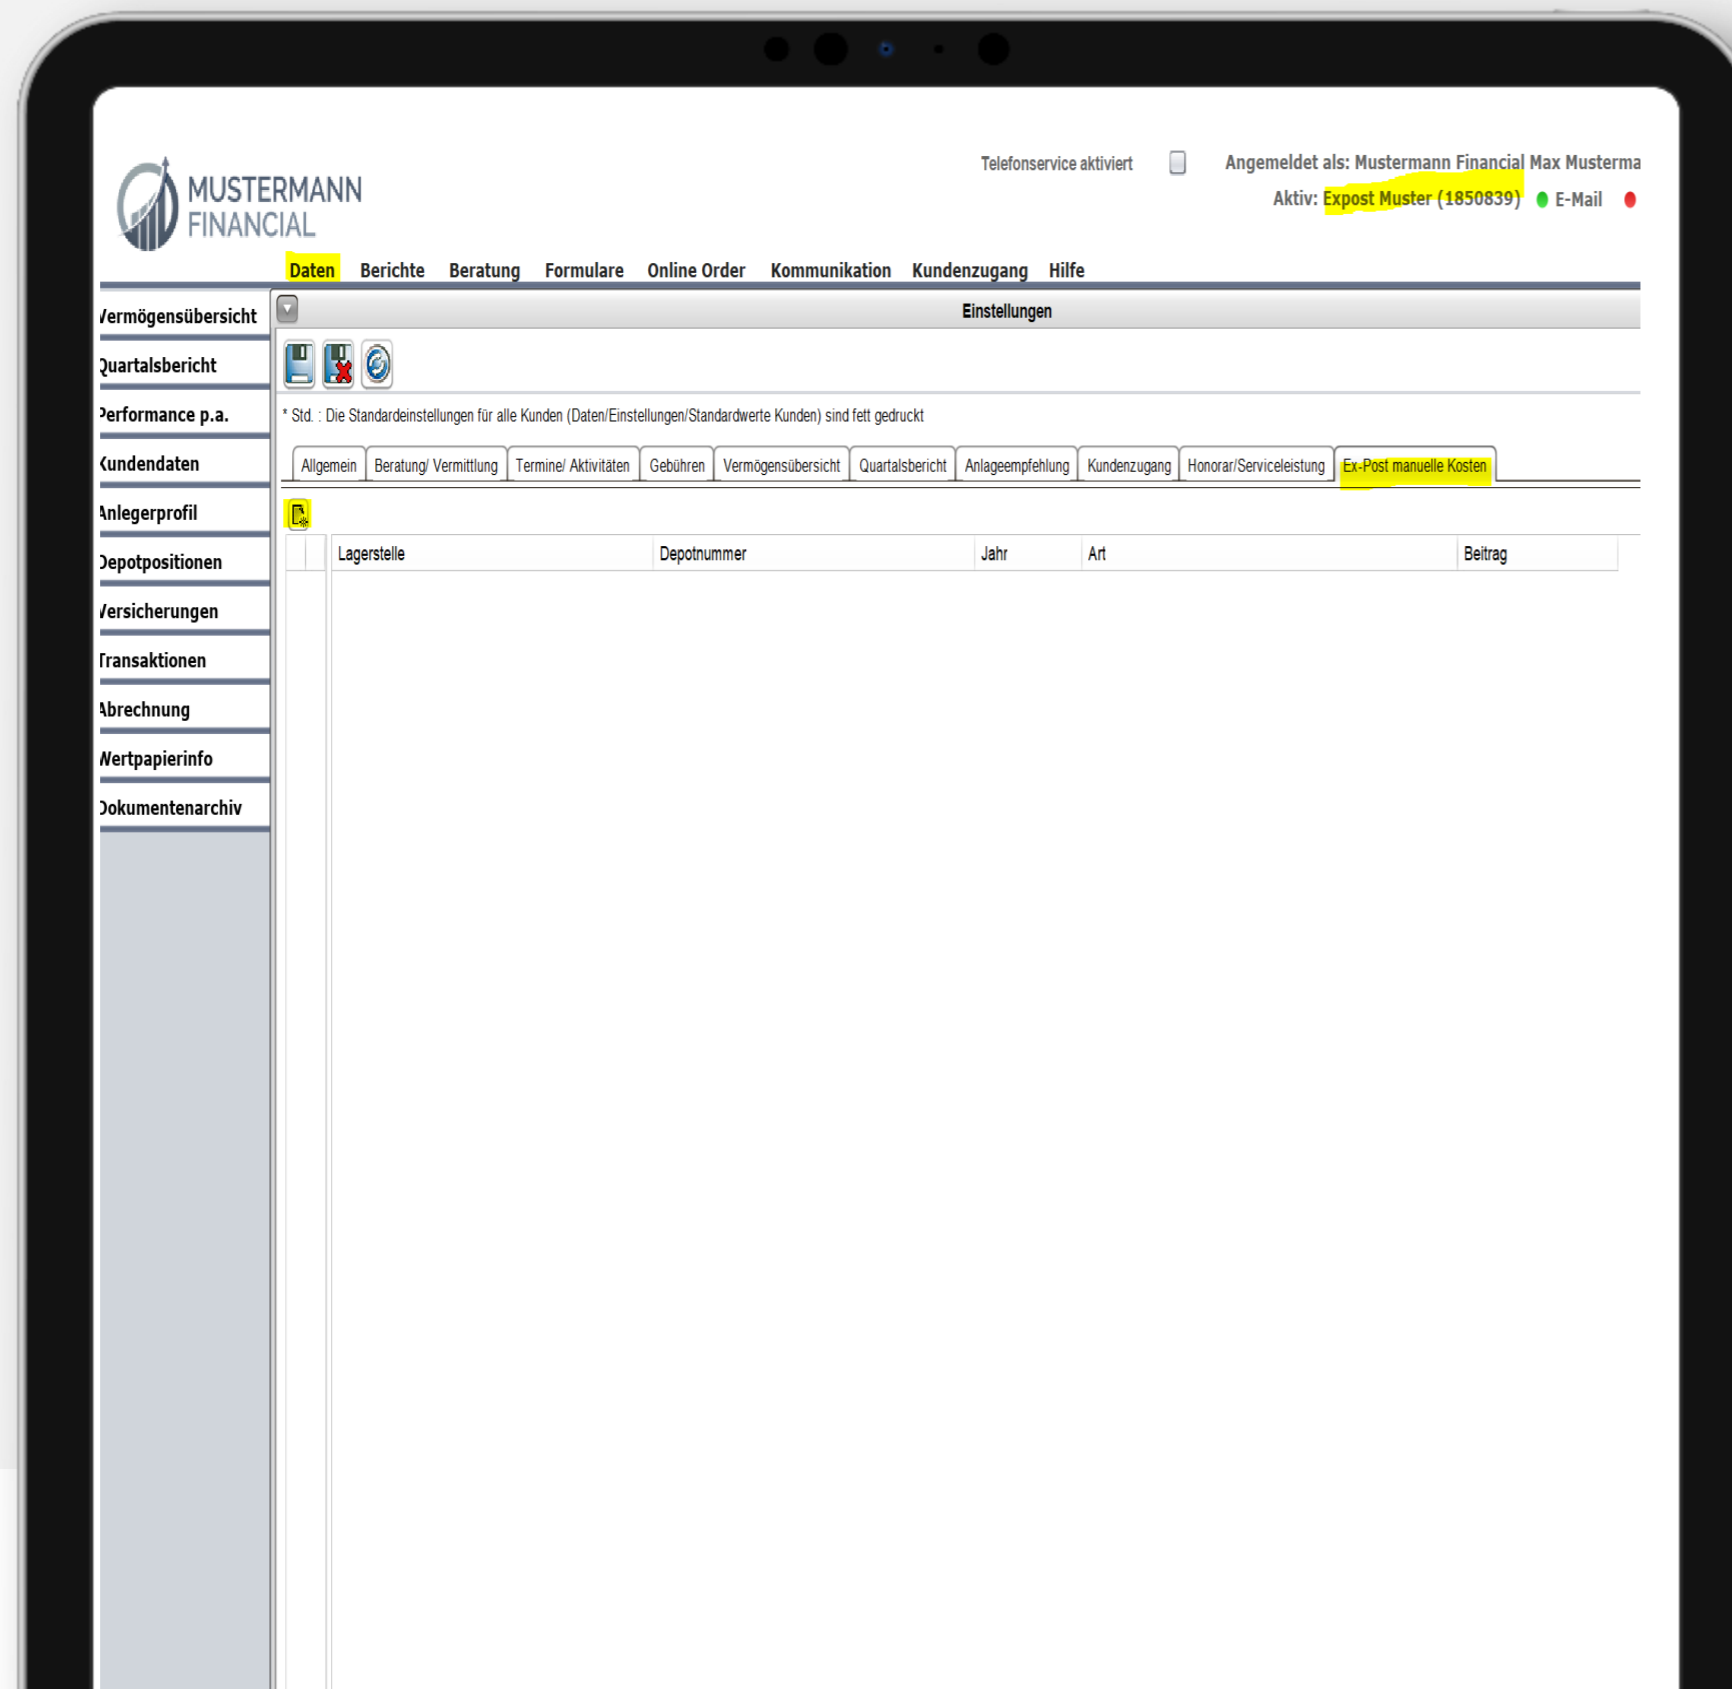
MUSTERMANN FINANCIAL

Telefonservice aktiviert

Angemeldet als: Mustermann Financial Max Musterma

Aktiv: Expost Muster (1850839) E-Mail

Daten Berichte Beratung Formulare Online Order Kommunikation Kundenzugang Hilfe

/ermögensübersicht
Quartalsbericht
Performance p.a.
Kundendaten
Anlegerprofil
Depotpositionen
Versicherungen
Transaktionen
Abrechnung
Wertpapierinfo
Dokumentenarchiv

Einstellungen

* Std. : Die Standardeinstellungen für alle Kunden (Daten/Einstellungen/Standardwerte Kunden) sind fett gedruckt

Allgemein | Beratung/ Vermittlung | Termine/ Aktivitäten | Gebühren | Vermögensübersicht | Quartalsbericht | Anlageempfehlung | Kundenzugang | Honorar/Serviceleistung | Ex-Post manuelle Kosten

| | Lagerstelle | Depotnummer | Jahr | Art | Beitrag |
|---|---|---|---|---|---|